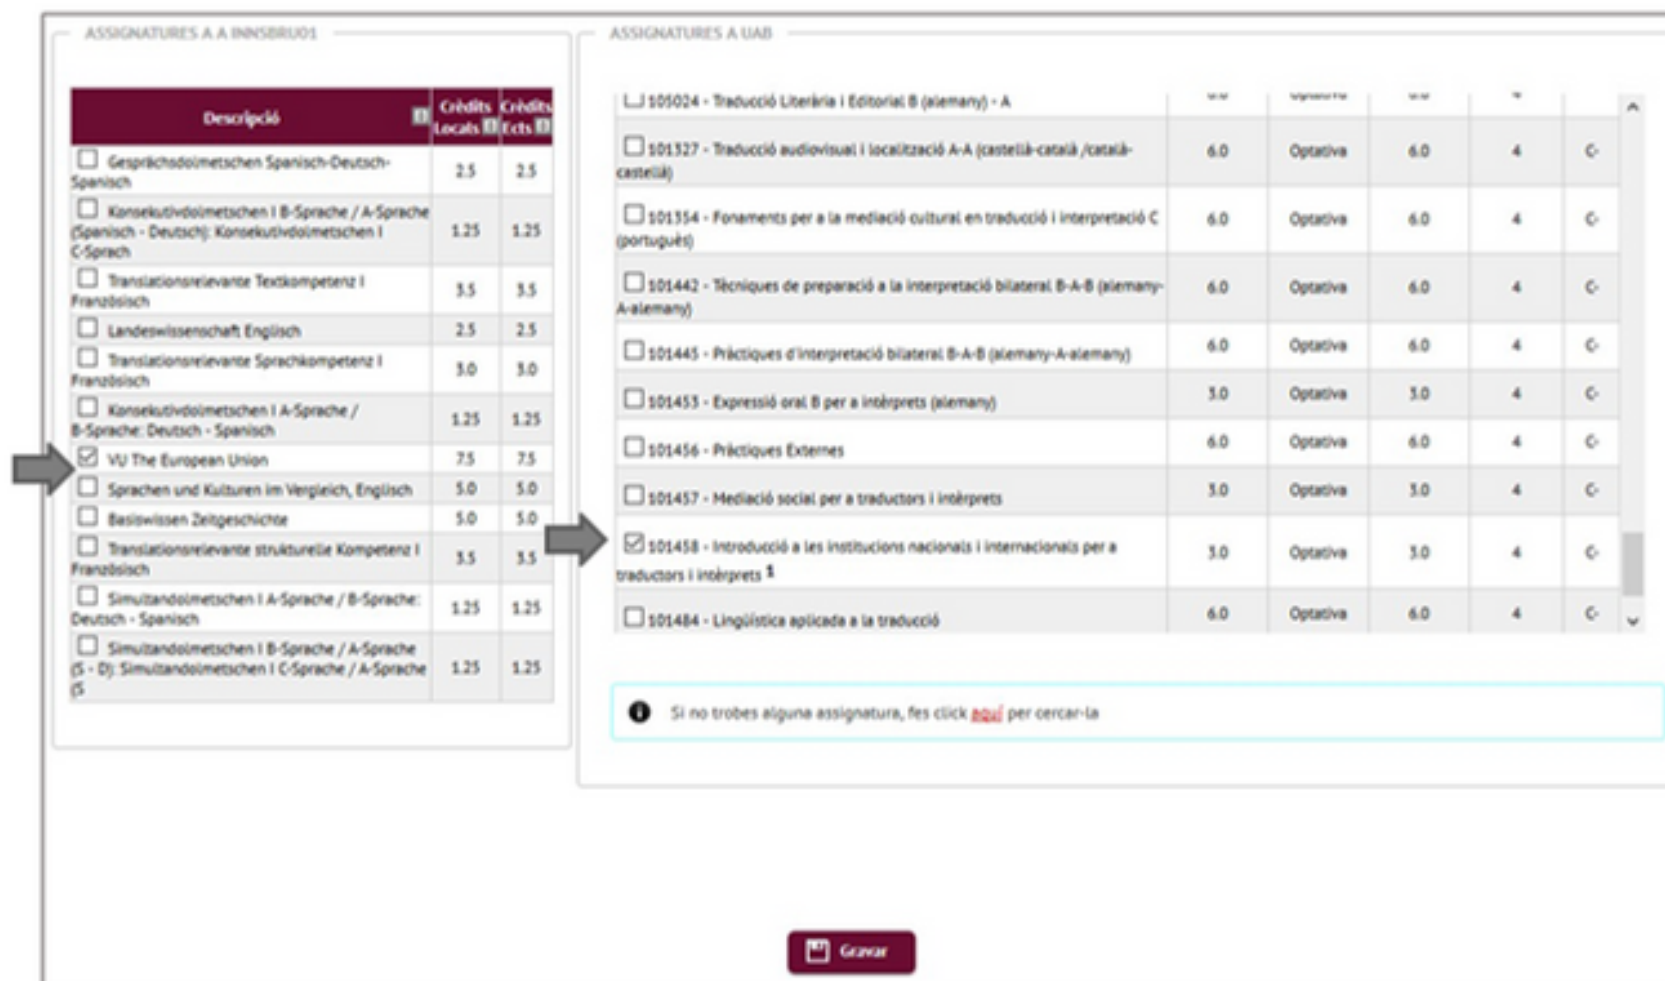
ASSIGNATURES A A INNSBRU01

| Descripció | Crèdits Locals | Crèdits Ects |
|---|---|---|
| Gesprächsdolmetschen Spanisch-Deutsch-Spanisch | 2.5 | 2.5 |
| Konsekutivdolmetschen I B-Sprache / A-Sprache (Spanisch - Deutsch): Konsekutivdolmetschen I C-Sprach | 1.25 | 1.25 |
| Translationsrelevante Textkompetenz I Französisch | 3.5 | 3.5 |
| Landeswissenschaft Englisch | 2.5 | 2.5 |
| Translationsrelevante Sprachkompetenz I Französisch | 3.0 | 3.0 |
| Konsekutivdolmetschen I A-Sprache / B-Sprache: Deutsch - Spanisch | 1.25 | 1.25 |
| VU The European Union | 7.5 | 7.5 |
| Sprachen und Kulturen im Vergleich, Englisch | 5.0 | 5.0 |
| Basiswissen Zeitgeschichte | 5.0 | 5.0 |
| Translationsrelevante strukturelle Kompetenz I Französisch | 3.5 | 3.5 |
| Simultandolmetschen I A-Sprache / B-Sprache: Deutsch - Spanisch | 1.25 | 1.25 |
| Simultandolmetschen I B-Sprache / A-Sprache (S - D): Simultandolmetschen I C-Sprache / A-Sprache (S | 1.25 | 1.25 |

ASSIGNATURES A UAB

| | | | | | |
|---|---|---|---|---|---|
| 105024 - Traducció Literària i Editorial B (alemany) - A | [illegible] | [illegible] | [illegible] | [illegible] | |
| 101327 - Traducció audiovisual i localització A-A (castellà-català /català-castellà) | 6.0 | Optativa | 6.0 | 4 | C- |
| 101354 - Fonaments per a la mediació cultural en traducció i interpretació C (portuguès) | 6.0 | Optativa | 6.0 | 4 | C- |
| 101442 - Tècniques de preparació a la interpretació bilateral B-A-B (alemany-A-alemany) | 6.0 | Optativa | 6.0 | 4 | C- |
| 101445 - Pràctiques d'interpretació bilateral B-A-B (alemany-A-alemany) | 6.0 | Optativa | 6.0 | 4 | C- |
| 101453 - Expressió oral B per a intèrprets (alemany) | 3.0 | Optativa | 3.0 | 4 | C- |
| 101456 - Pràctiques Externes | 6.0 | Optativa | 6.0 | 4 | C- |
| 101457 - Mediació social per a traductors i intèrprets | 3.0 | Optativa | 3.0 | 4 | C- |
| 101458 - Introducció a les institucions nacionals i internacionals per a traductors i intèrprets 1 | 3.0 | Optativa | 3.0 | 4 | C- |
| 101484 - Lingüística aplicada a la traducció | 6.0 | Optativa | 6.0 | 4 | C- |

Si no trobes alguna assignatura, fes click aquí per cercar-la

Gravar